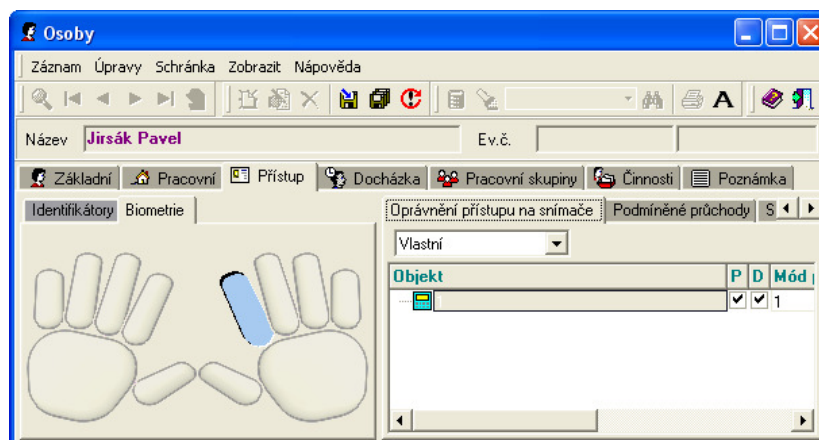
Osoby

Záznam Úpravy Schránka Zobrazit Nápověda

Název Jirsák Pavel Ev.č.

Základní Pracovní Přístup Docházka Pracovní skupiny Činnosti Poznámka

Identifikátory Biometrie

Oprávnění přístupu na snímače Podmíněné průchody S

Vlastní

| Objekt | P | D | Mód |
|---|---|---|---|
| 1 | ☑ | ☑ | 1 |